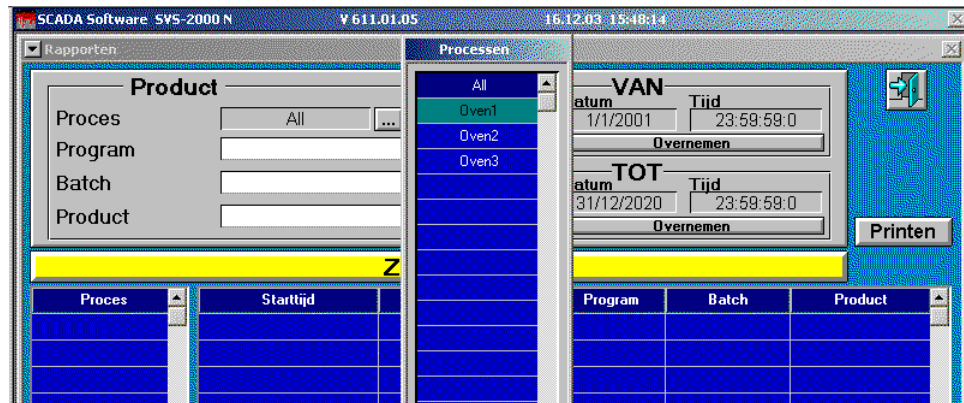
SCADA Software SVS-2000 N V 611.01.05 16.12.03 15:48:14

Rapporten

Processen

All
Oven1
Oven2
Oven3

Product
Proces All ...
Program
Batch
Product

VAN
atum Tijd
1/1/2001 23:59:59:0
Overnemen

TOT
atum Tijd
31/12/2020 23:59:59:0
Overnemen

Printen

Z

| Proces |
|---|

| Starttijd | | Program | Batch | Product |
|---|---|---|---|---|